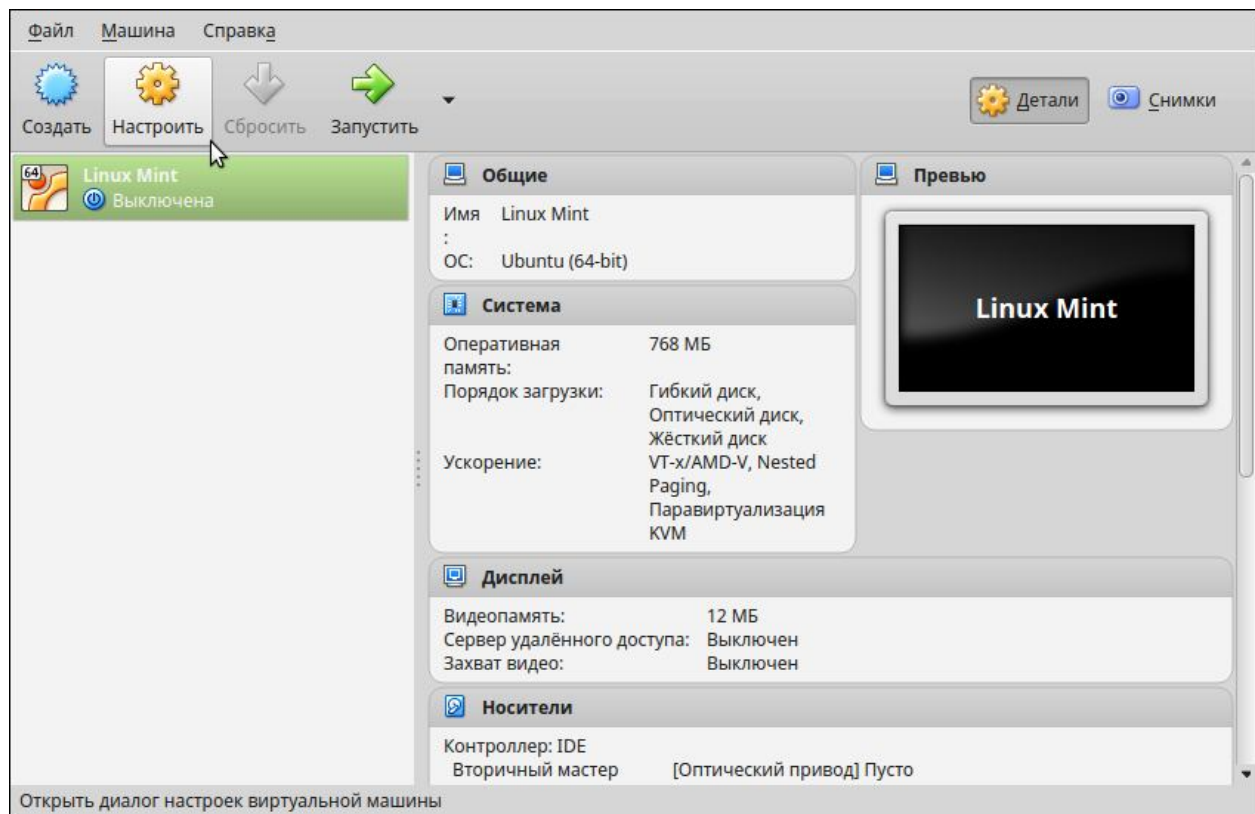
Файл Машина Справка

Создать Настроить Сбросить Запустить

Детали Снимки

64

Linux Mint
Выключена

Общие

Имя
: Linux Mint
ОС: Ubuntu (64-bit)

Превью

Linux Mint

Система

| | |
|---|---|
| Оперативная память: | 768 МБ |
| Порядок загрузки: | Гибкий диск, Оптический диск, Жёсткий диск |
| Ускорение: | VT-x/AMD-V, Nested Paging, Паравиртуализация KVM |

Дисплей

| | |
|---|---|
| Видеопамять: | 12 МБ |
| Сервер удалённого доступа: | Выключен |
| Захват видео: | Выключен |

Носители

Контроллер: IDE
Вторичный мастер [Оптический привод] Пусто

Открыть диалог настроек виртуальной машины